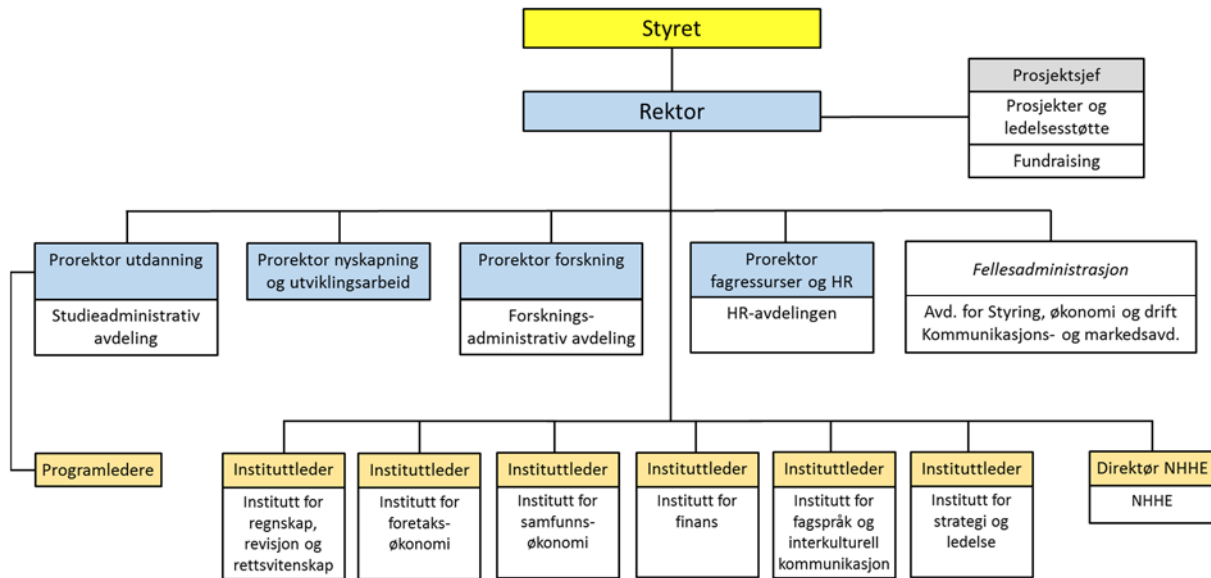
Styret

Rektor

Prosjektsjef

Prosjekter og ledelsesstøtte

Fundraising

Prorektor utdanning

Studieadministrativ avdeling

Prorektor nyskapning og utviklingsarbeid

Prorektor forskning

Forsknings-administrativ avdeling

Prorektor fagressurser og HR

HR-avdelingen

*Fellesadministrasjon*

Avd. for Styring, økonomi og drift
Kommunikasjons- og markedsavd.

Programledere

Instituttleder

Institutt for regnskap, revisjon og rettsvitenskap

Instituttleder

Institutt for foretaks-økonomi

Instituttleder

Institutt for samfunns-økonomi

Instituttleder

Institutt for finans

Instituttleder

Institutt for fagspråk og interkulturell kommunikasjon

Instituttleder

Institutt for strategi og ledelse

Direktør NHHE

NHHE